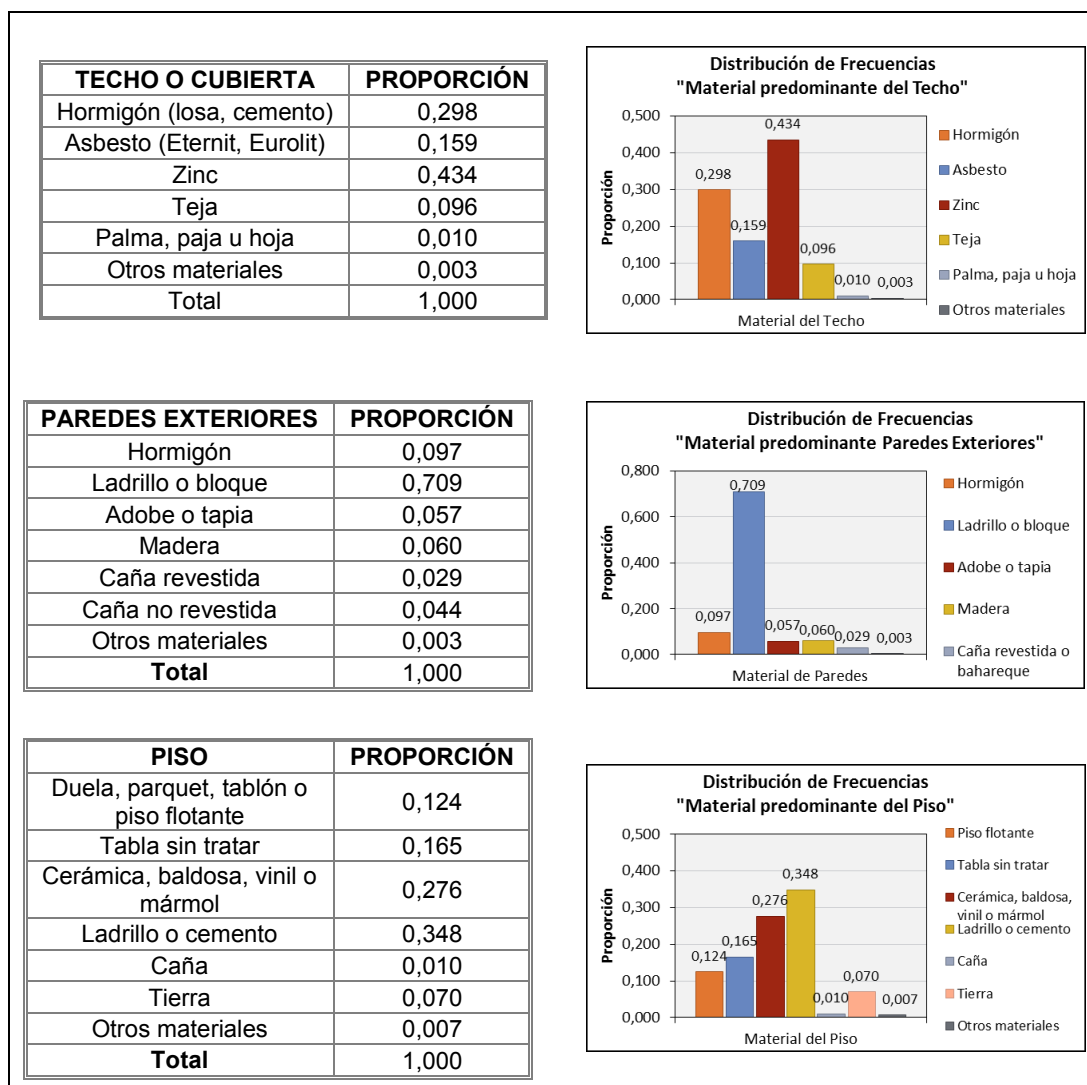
| TECHO O CUBIERTA | PROPORCIÓN |
|---|---|
| Hormigón (losa, cemento) | 0,298 |
| Asbesto (Eternit, Eurolit) | 0,159 |
| Zinc | 0,434 |
| Teja | 0,096 |
| Palma, paja u hoja | 0,010 |
| Otros materiales | 0,003 |
| Total | 1,000 |

Distribución de Frecuencias
"Material predominante del Techo"

0,500
0,400
0,300
0,200
0,100
0,000
Proporción
0,298
0,159
0,434
0,096
0,010
0,003
Material del Techo
Hormigón
Asbesto
Zinc
Teja
Palma, paja u hoja
Otros materiales

| PAREDES EXTERIORES | PROPORCIÓN |
|---|---|
| Hormigón | 0,097 |
| Ladrillo o bloque | 0,709 |
| Adobe o tapia | 0,057 |
| Madera | 0,060 |
| Caña revestida | 0,029 |
| Caña no revestida | 0,044 |
| Otros materiales | 0,003 |
| **Total** | 1,000 |

Distribución de Frecuencias
"Material predominante Paredes Exteriores"

0,800
0,600
0,400
0,200
0,000
Proporción
0,097
0,709
0,057
0,060
0,029
0,003
Material de Paredes
Hormigón
Ladrillo o bloque
Adobe o tapia
Madera
Caña revestida o bahareque

| PISO | PROPORCIÓN |
|---|---|
| Duela, parquet, tablón o piso flotante | 0,124 |
| Tabla sin tratar | 0,165 |
| Cerámica, baldosa, vinil o mármol | 0,276 |
| Ladrillo o cemento | 0,348 |
| Caña | 0,010 |
| Tierra | 0,070 |
| Otros materiales | 0,007 |
| **Total** | 1,000 |

Distribución de Frecuencias
"Material predominante del Piso"

0,500
0,400
0,300
0,200
0,100
0,000
Proporción
0,124
0,165
0,276
0,348
0,010
0,070
0,007
Material del Piso
Piso flotante
Tabla sin tratar
Cerámica, baldosa, vinil o mármol
Ladrillo o cemento
Caña
Tierra
Otros materiales